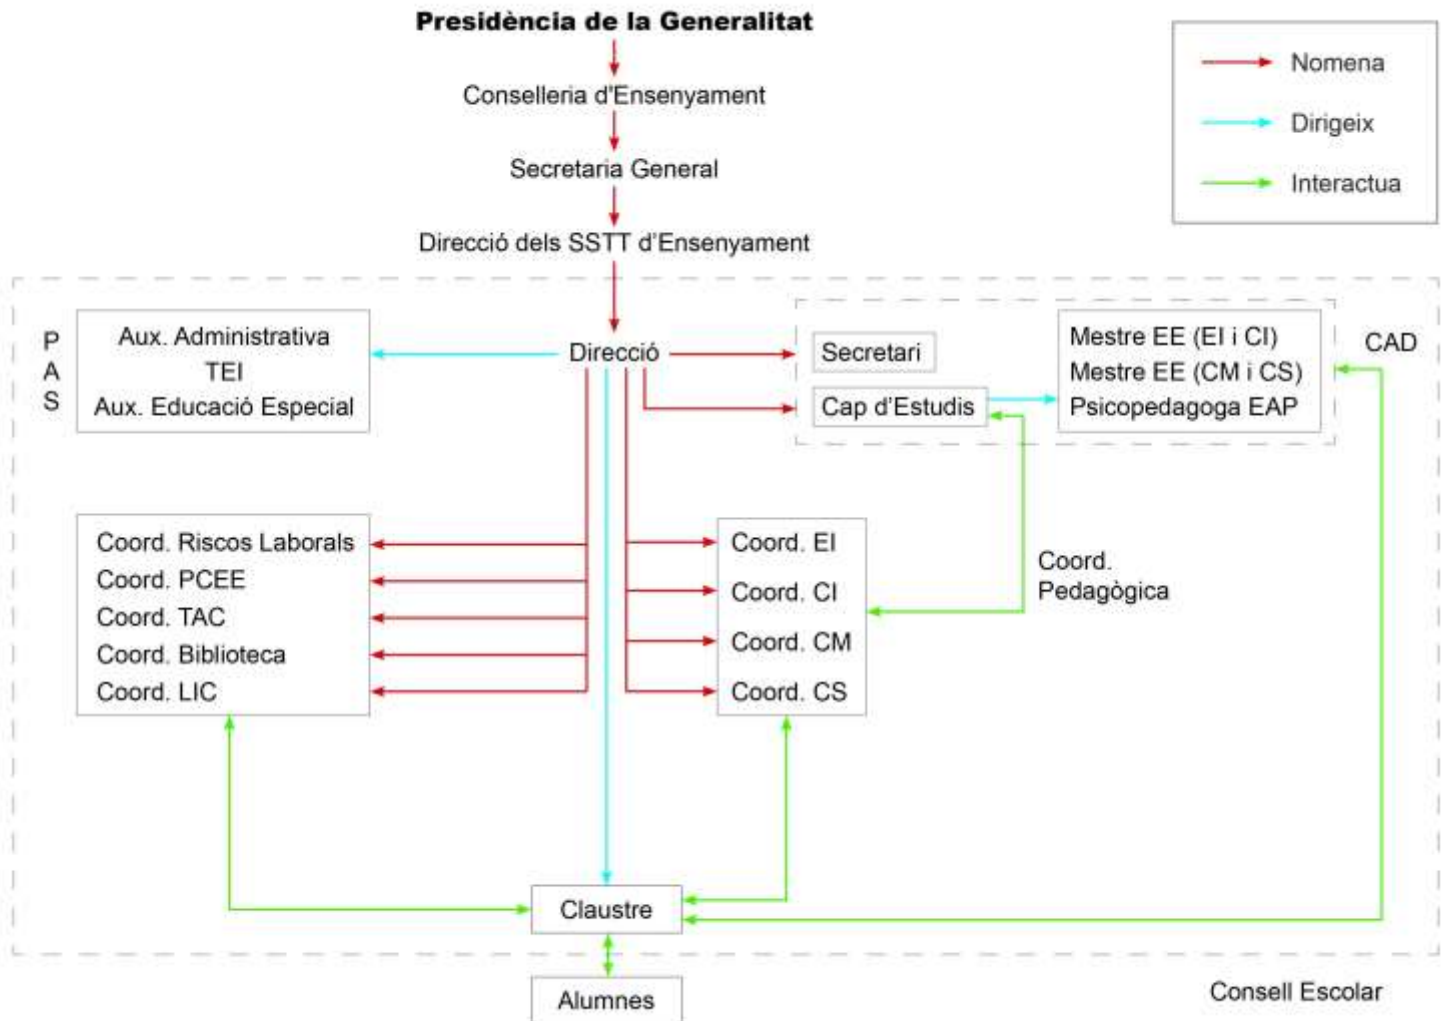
Presidència de la Generalitat

Conselleria d'Ensenyament

Secretaria General

Direcció dels SSTT d'Ensenyament

Nomena
Dirigeix
Interactua

P
A
S

Aux. Administrativa
TEI
Aux. Educació Especial

Direcció

Secretari

Cap d'Estudis

Mestre EE (EI i CI)
Mestre EE (CM i CS)
Psicopedagoga EAP

CAD

Coord. Riscos Laborals
Coord. PCEE
Coord. TAC
Coord. Biblioteca
Coord. LIC

Coord. EI
Coord. CI
Coord. CM
Coord. CS

Coord. Pedagògica

Claustre

Alumnes

Consell Escolar